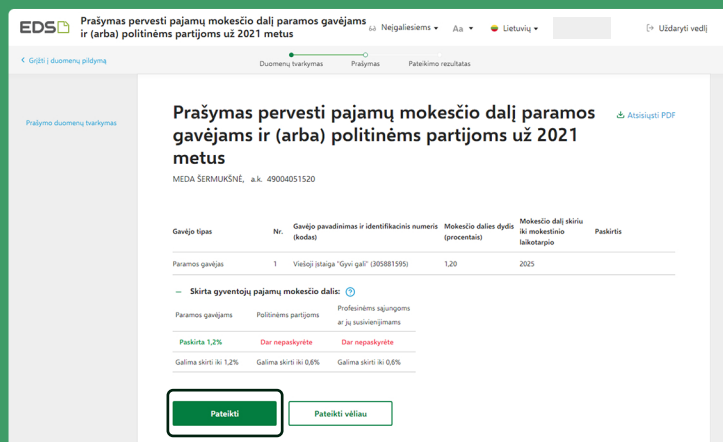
EDS Prašymas pervesti pajamų mokesčio dalį paramos gavėjams ir (arba) politinėms partijoms už 2021 metus

Neįgaliesiems Aa Lietuvių Uždaryti vedlį

Grįžti į duomenų pildymą

Duomenų tvarkymas Prašymas Pateikimo rezultatas

Prašymo duomenų tvarkymas

Prašymas pervesti pajamų mokesčio dalį paramos gavėjams ir (arba) politinėms partijoms už 2021 metus

Atsisiųsti PDF

MEDA ŠERMUKŠNĖ, a.k. 49004051520

| Gavėjo tipas | Nr. | Gavėjo pavadinimas ir identifikacinis numeris (kodas) | Mokesčio dalies dydis (procentais) | Mokesčio dalį skiriu iki mokestinio laikotarpio | Paskirtis |
|---|---|---|---|---|---|
| Paramos gavėjas | 1 | Viešoji įstaiga "Gyvi gali" (305881595) | 1,20 | 2025 | |

– Skirta gyventojų pajamų mokesčio dalis: ?

| Paramos gavėjams | Politinėms partijoms | Profesinėms sąjungoms ar jų susivienijimams |
|---|---|---|
| Paskirta 1,2% | Dar nepaskyrėte | Dar nepaskyrėte |
| Galima skirti iki 1,2% | Galima skirti iki 0,6% | Galima skirti iki 0,6% |

Pateikti Pateikti vėliau